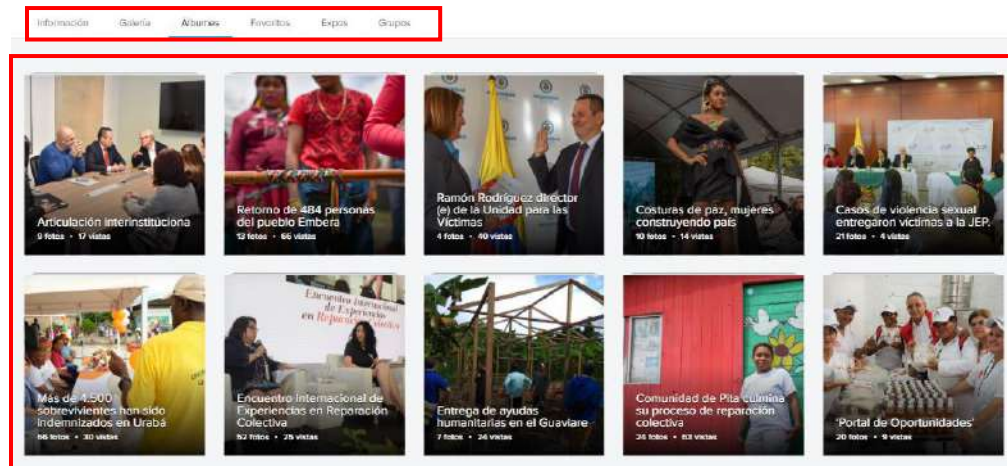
Información Galería Álbumes Favoritos Expos Grupos

Articulación interinstitucional
9 fotos • 17 vistas

Retorno de 484 personas del pueblo Embera
13 fotos • 66 vistas

Ramón Rodríguez director (e) de la Unidad para las Víctimas
4 fotos • 40 vistas

Costuras de paz, mujeres construyendo país
10 fotos • 14 vistas

Casos de violencia sexual entregaron víctimas a la JEP.
21 fotos • 4 vistas

Más de 1.500 sobrevivientes han sido indemnizados en Urabá
66 fotos • 30 vistas

Encuentro Internacional de Experiencias en Reparación Colectiva
52 fotos • 25 vistas

Entrega de ayudas humanitarias en el Guaviare
7 fotos • 24 vistas

Comunidad de Pita culmina su proceso de reparación colectiva
36 fotos • 63 vistas

'Portal de Oportunidades'
20 fotos • 9 vistas